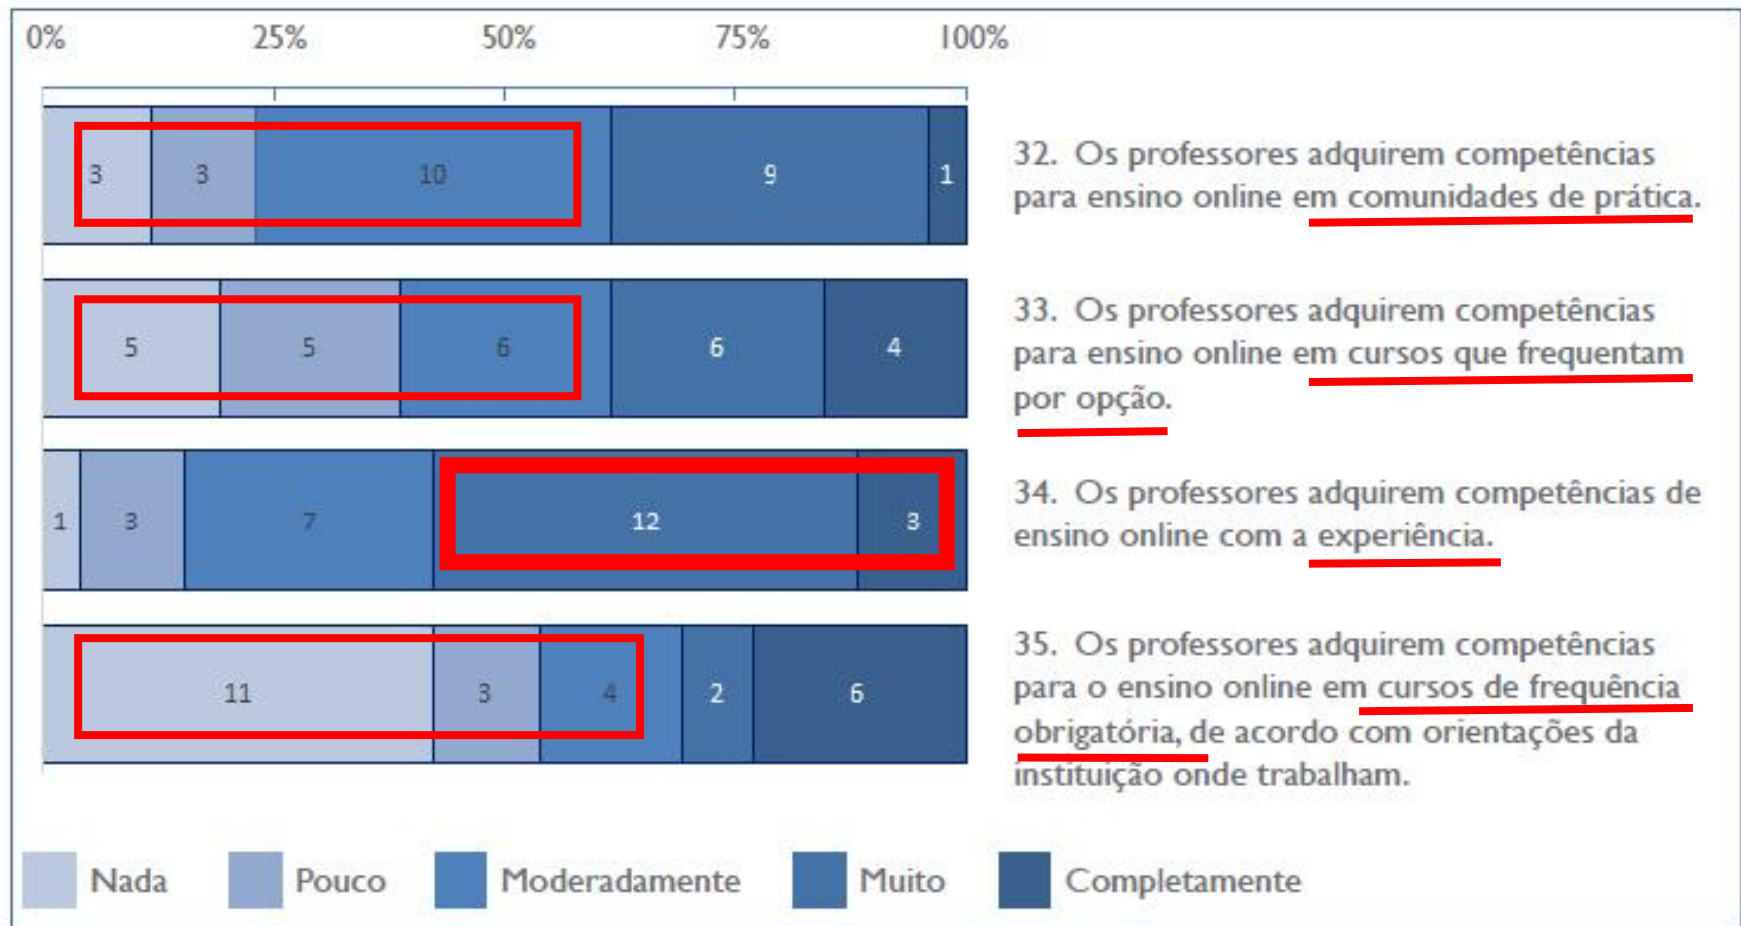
0% 25% 50% 75% 100%

| 3 | 3 | 10 | 9 | 1 |
|---|---|---|---|---|

32. Os professores adquirem competências para ensino online em comunidades de prática.

| 5 | 5 | 6 | 6 | 4 |
|---|---|---|---|---|

33. Os professores adquirem competências para ensino online em cursos que frequentam por opção.

| 1 | 3 | 7 | 12 | 3 |
|---|---|---|---|---|

34. Os professores adquirem competências de ensino online com a experiência.

| 11 | 3 | 4 | 2 | 6 |
|---|---|---|---|---|

35. Os professores adquirem competências para o ensino online em cursos de frequência obrigatória, de acordo com orientações da instituição onde trabalham.

Nada Pouco Moderadamente Muito Completamente